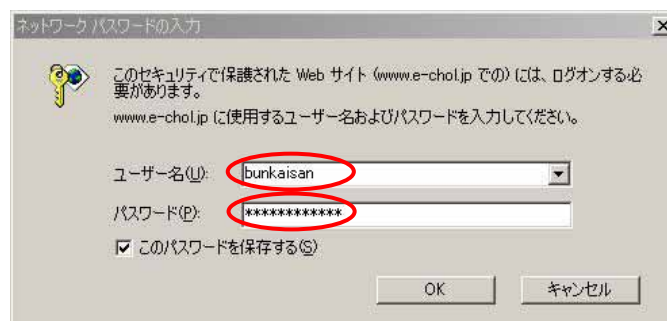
ネットワーク パスワードの入力

このセキュリティで保護された Web サイト (www.e-chol.jp での) には、ログオンする必要があります。

www.e-chol.jp に使用するユーザー名およびパスワードを入力してください。

ユーザー名(U): bunkaisan

パスワード(P): ************

このパスワードを保存する(S)

OK

キャンセル